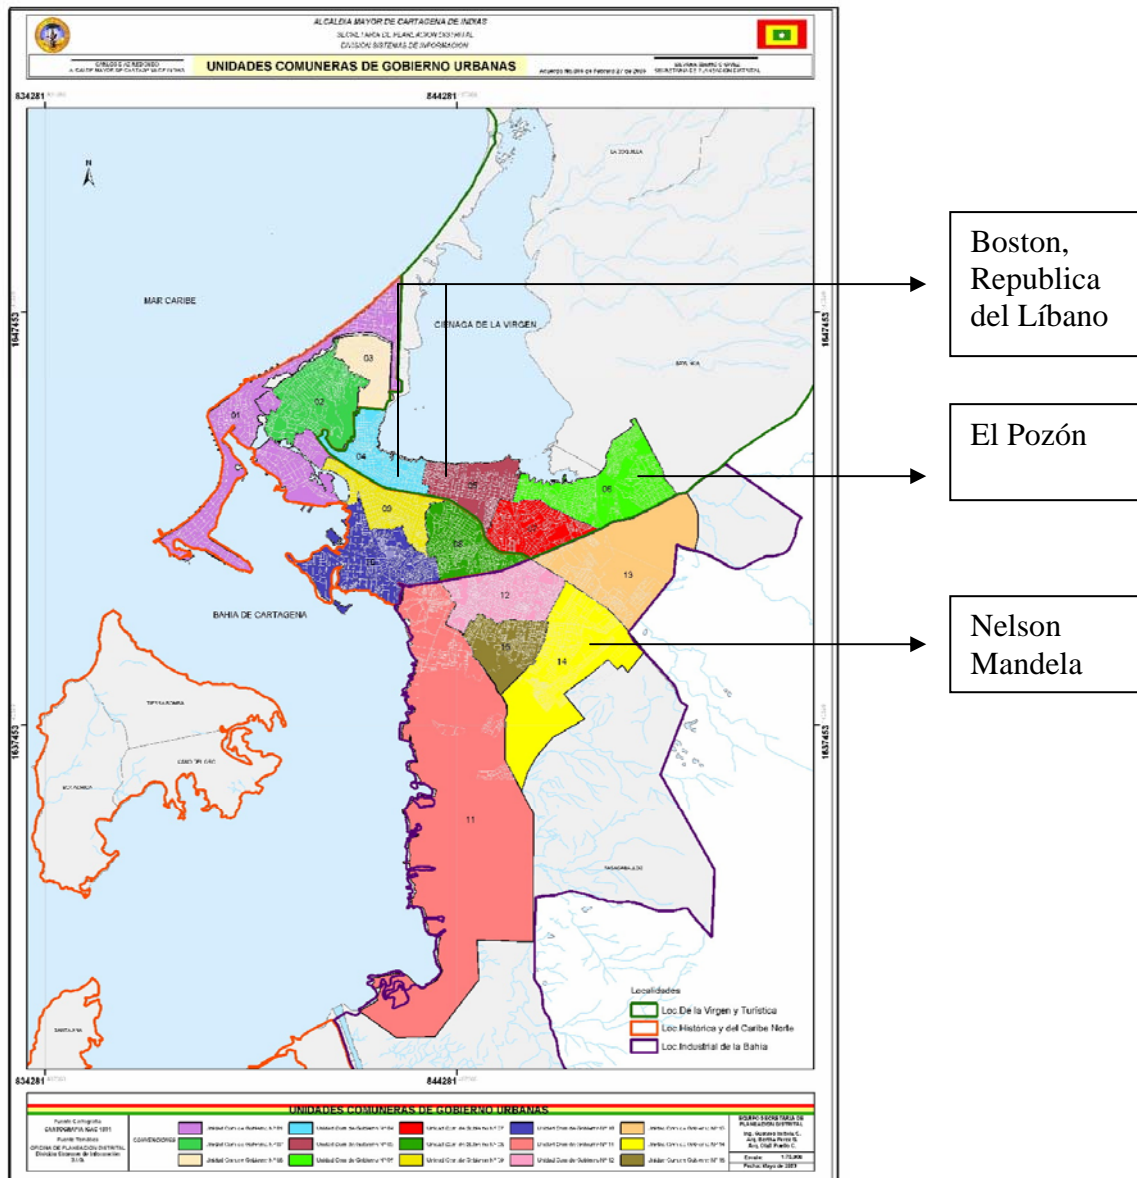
ALCALDIA MAYOR DE CARTAGENA DE INDIAS
SECRETARIA DE PLANEACION DISTRITAL
DIVISION SISTEMAS DE INFORMACION

UNIDADES COMUNERAS DE GOBIERNO URBANAS

834281
844281

MAR CARIBE
CIENAGA DE LA VIRGEN
BAHIA DE CARTAGENA

01
02
03
04
05
06
07
08
09
10
11
12
13
14
15

Boston, Republica del Líbano

El Pozón

Nelson Mandela

1647453
1637453

Localidades
Loc De la Virgen y Turística
Loc Histórica y del Caribe Norte
Loc Industrial de la Bahia

834281
844281

UNIDADES COMUNERAS DE GOBIERNO URBANAS
CONVENCIONES